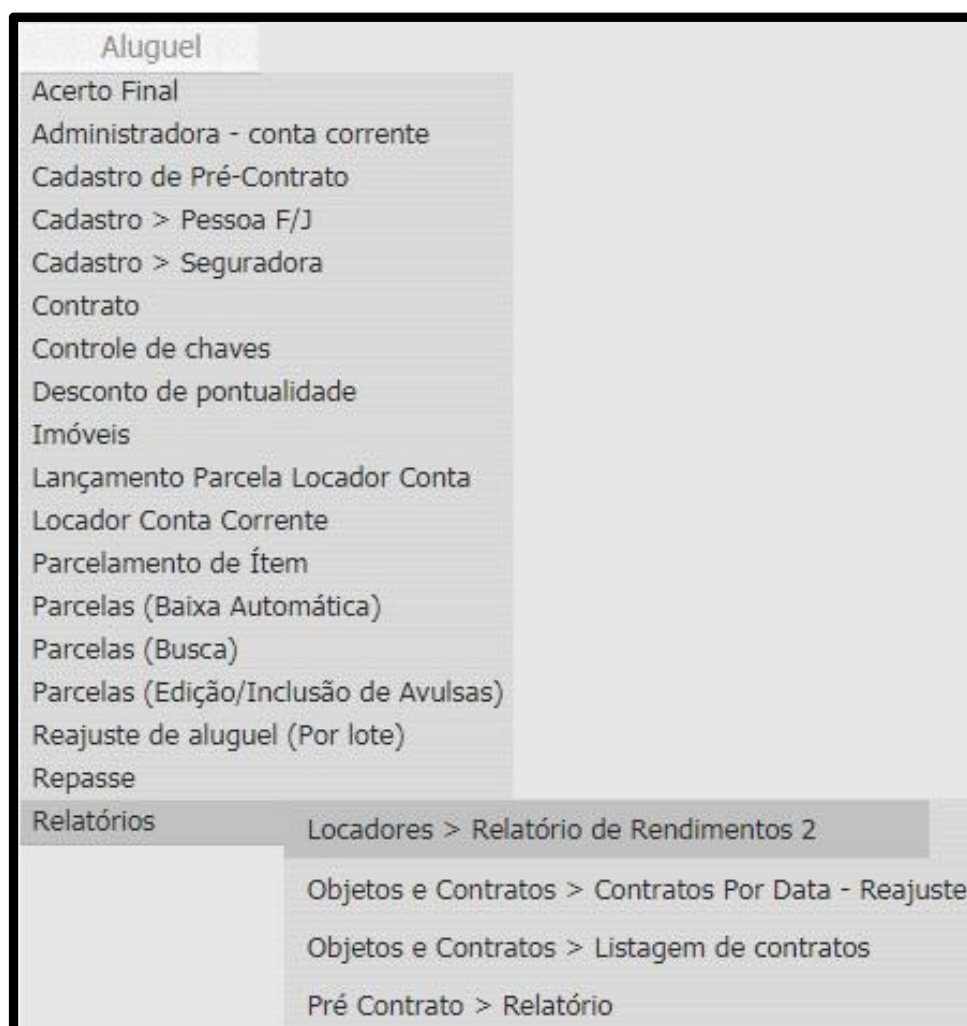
Aluguel
Acerto Final
Administradora - conta corrente
Cadastro de Pré-Contrato
Cadastro > Pessoa F/J
Cadastro > Seguradora
Contrato
Controle de chaves
Desconto de pontualidade
Imóveis
Lançamento Parcela Locador Conta
Locador Conta Corrente
Parcelamento de Ítem
Parcelas (Baixa Automática)
Parcelas (Busca)
Parcelas (Edição/Inclusão de Avulsas)
Reajuste de aluguel (Por lote)
Repasse
Relatórios
Locadores > Relatório de Rendimentos 2
Objetos e Contratos > Contratos Por Data - Reajuste
Objetos e Contratos > Listagem de contratos
Pré Contrato > Relatório